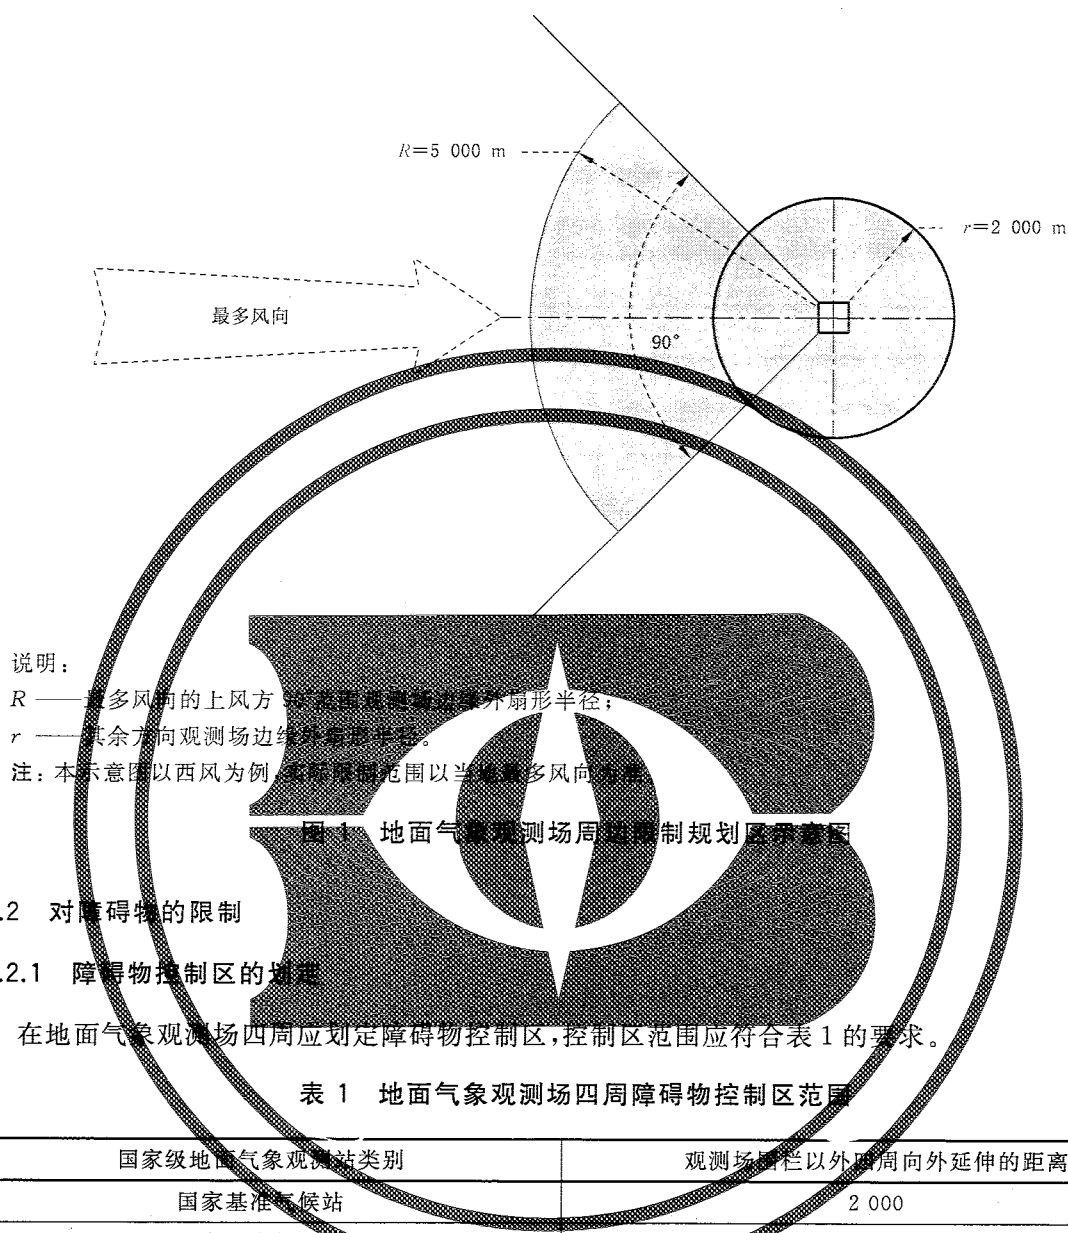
$R$=5 000 m

$r$=2 000 m

最多风向

90°

说明：

$R$ ——最多风向的上风方 90°范围观测场边缘外扇形半径；

$r$ ——其余方向观测场边缘外扇形半径。

注：本示意图以西风为例，实际限制范围以当地最多风向为准。

图 1 地面气象观测场周边限制规划区示意图

.2 对障碍物的限制

.2.1 障碍物控制区的划定

在地面气象观测场四周应划定障碍物控制区，控制区范围应符合表 1 的要求。

表 1 地面气象观测场四周障碍物控制区范围

| 国家级地面气象观测站类别 | 观测场围栏以外四周向外延伸的距离 |
|---|---|
| 国家基准气候站 | 2 000 |